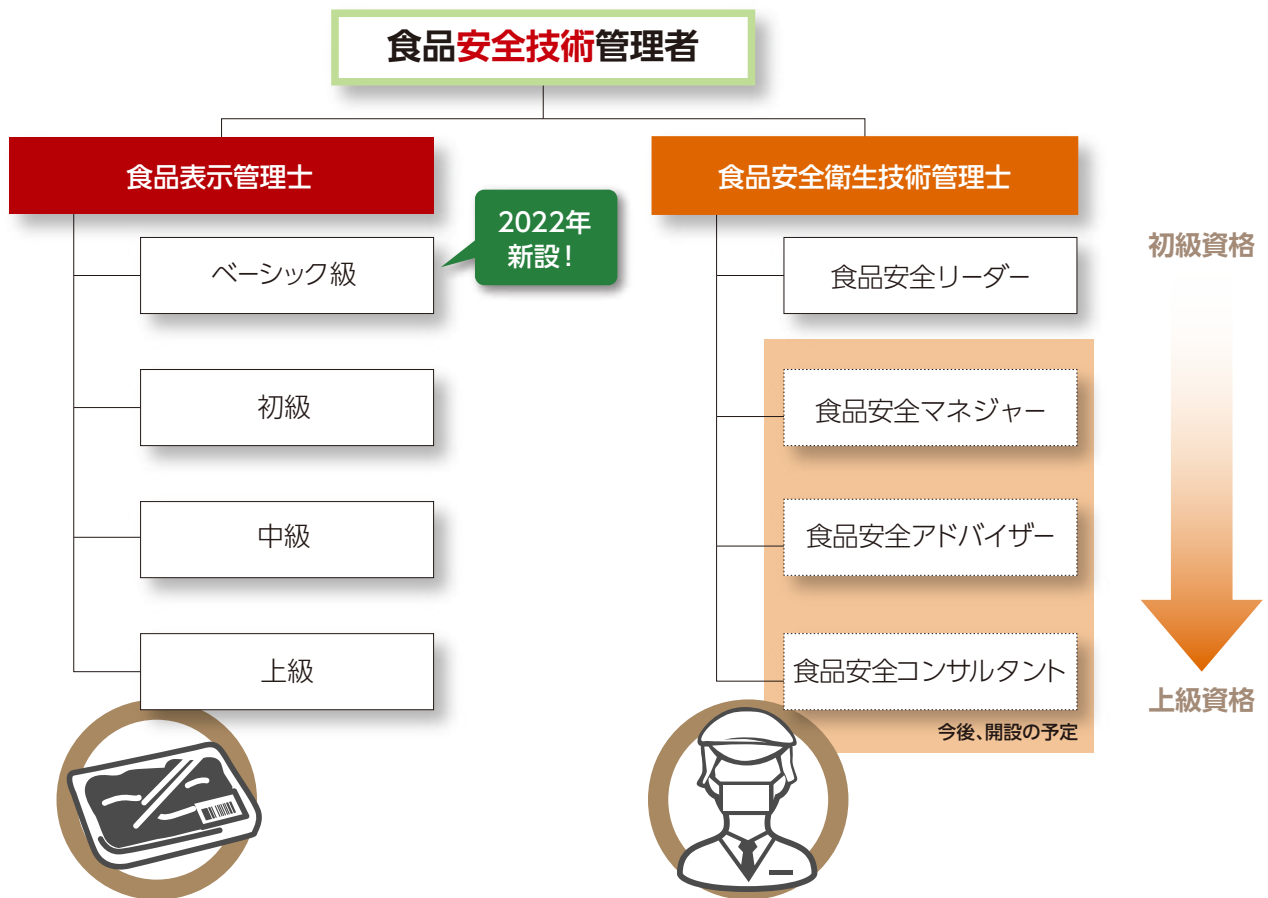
食品安全技術管理者

食品表示管理士

ベーシック級

2022年
新設！

初級

中級

上級

食品安全衛生技術管理士

食品安全リーダー

食品安全マネジャー

食品安全アドバイザー

食品安全コンサルタント

今後、開設の予定

初級資格

上級資格